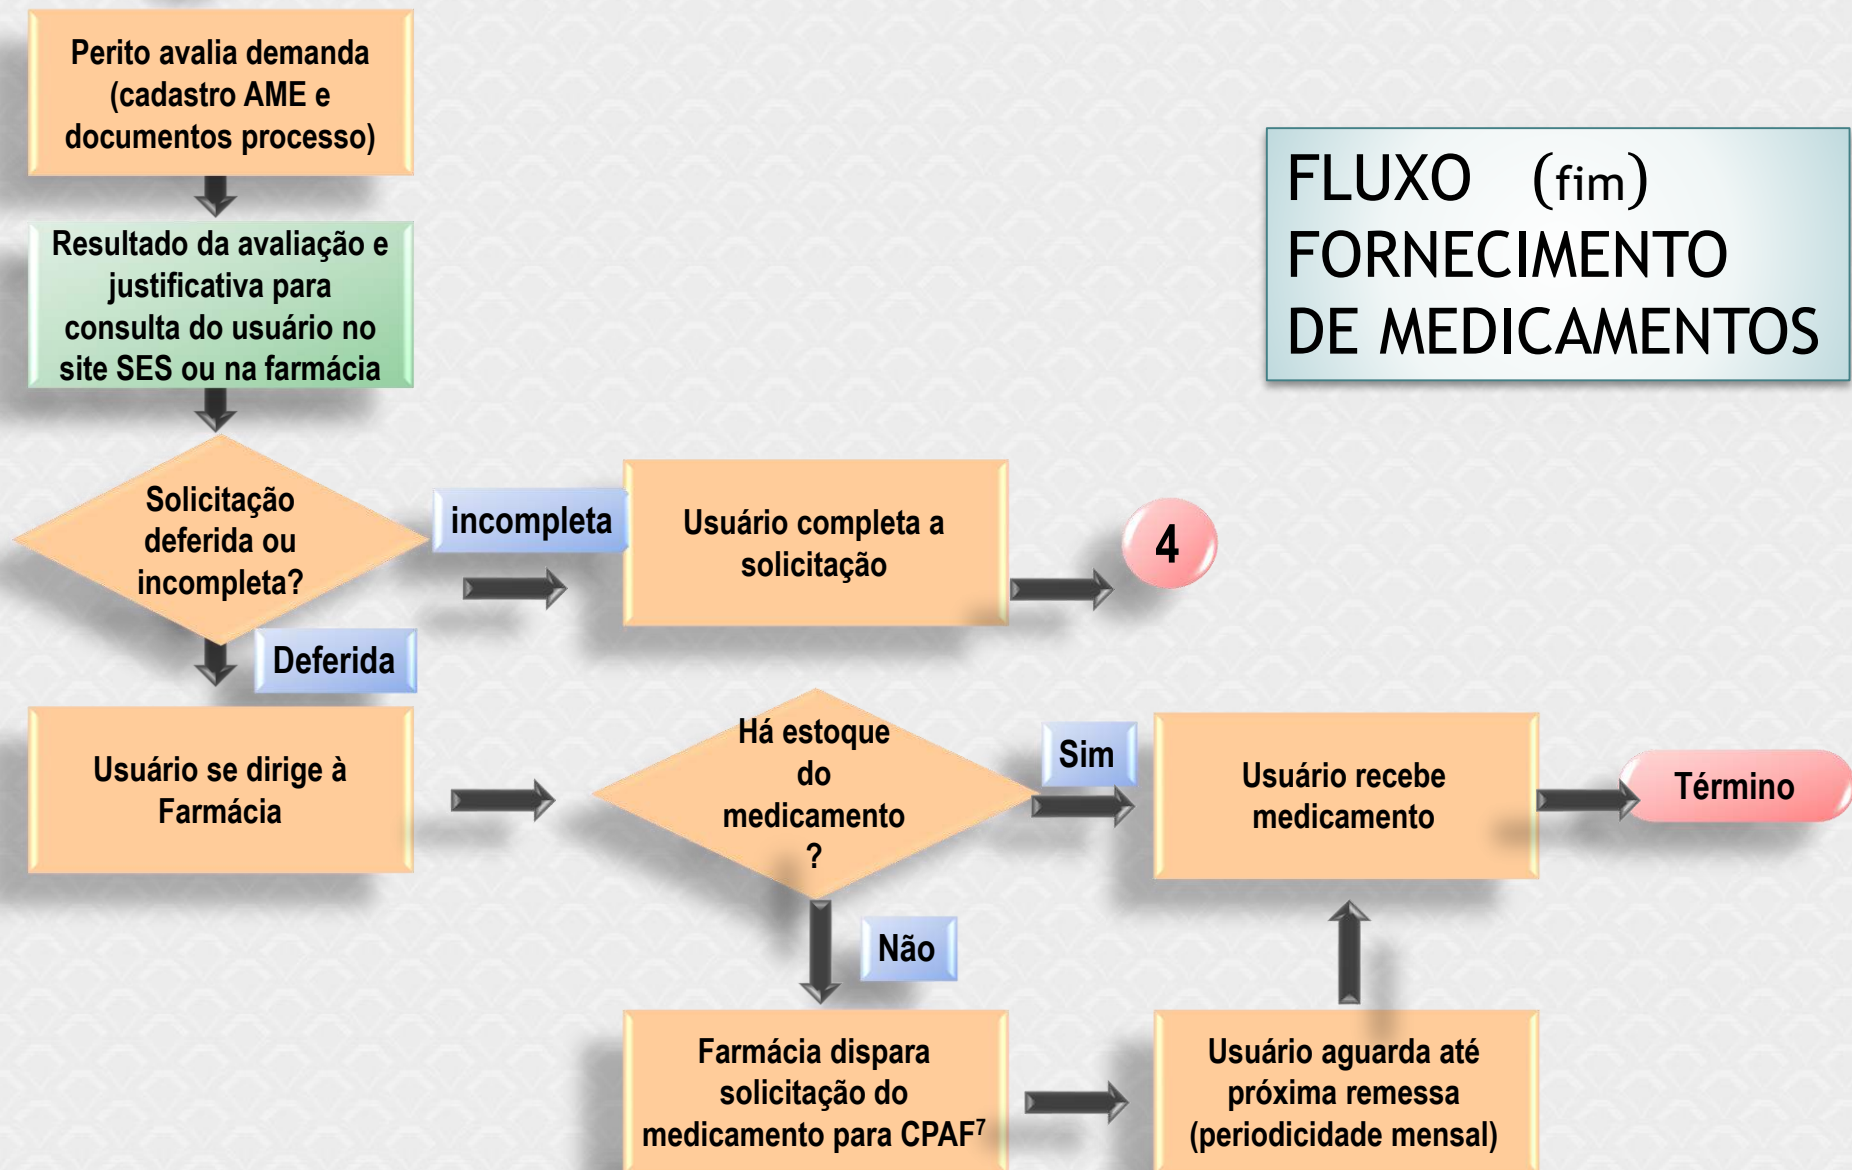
FLUXO (fim)
FORNECIMENTO
DE MEDICAMENTOS

Perito avalia demanda (cadastro AME e documentos processo)

Resultado da avaliação e justificativa para consulta do usuário no site SES ou na farmácia

Solicitação deferida ou incompleta?

incompleta

Usuário completa a solicitação

4

Deferida

Usuário se dirige à Farmácia

Há estoque do medicamento ?

Sim

Usuário recebe medicamento

Término

Não

Farmácia dispara solicitação do medicamento para CPAF$^7$

Usuário aguarda até próxima remessa (periodicidade mensal)